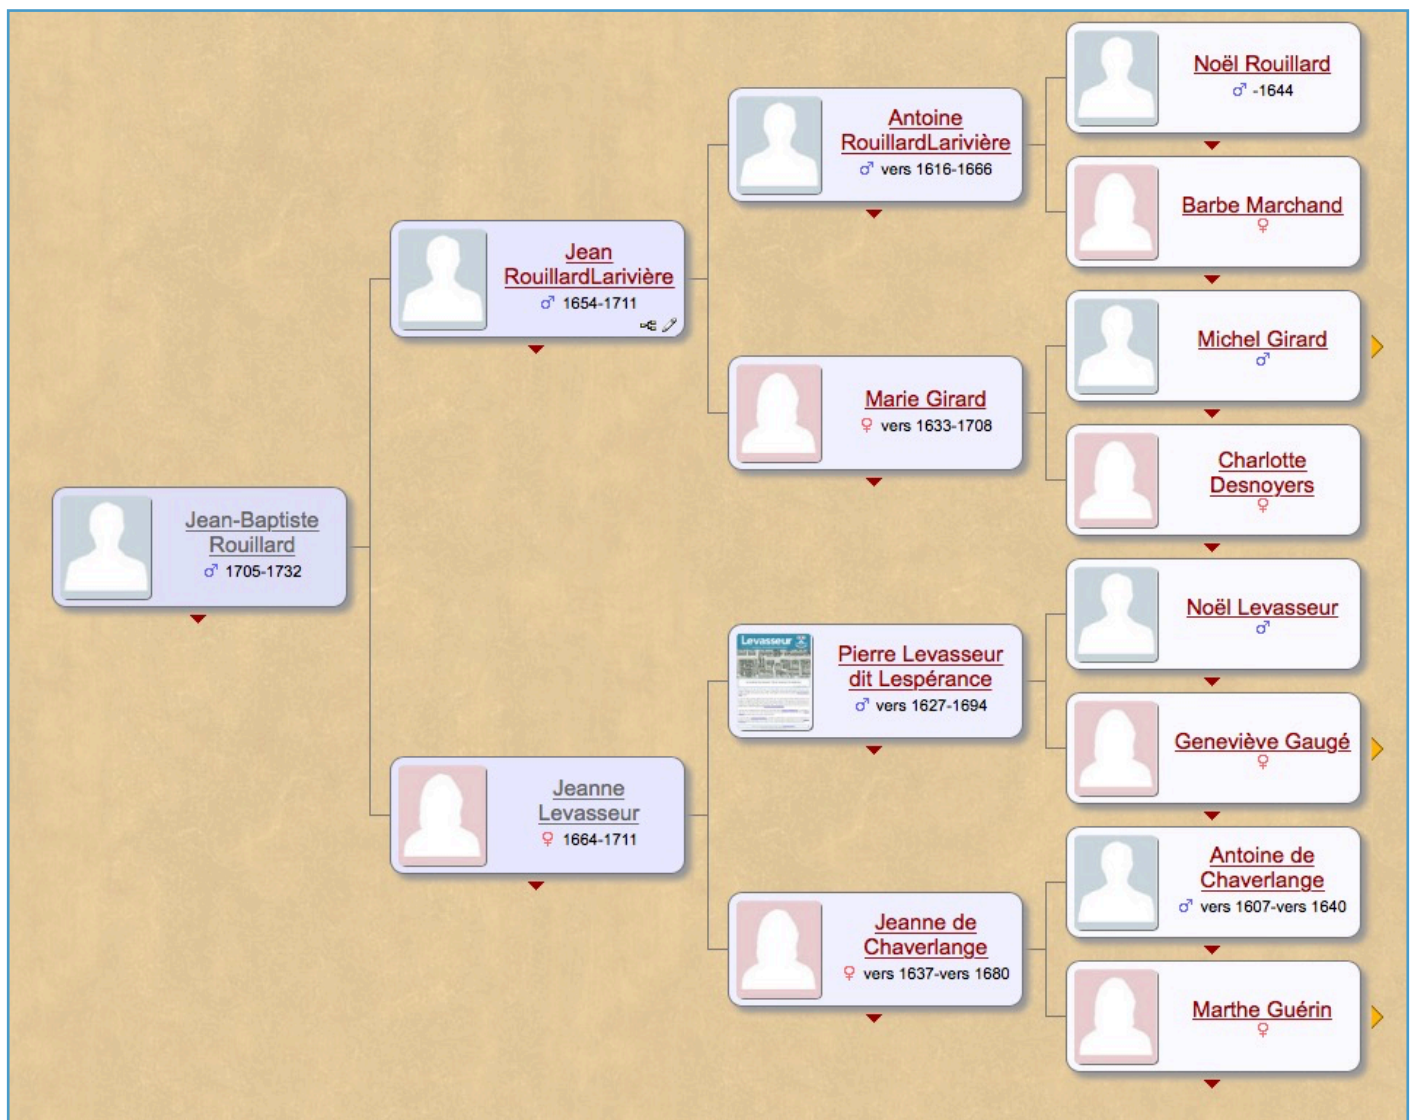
Jean-Baptiste Rouillard
♂ 1705-1732

Jean RouillardLarivière
♂ 1654-1711

Jeanne Levasseur
♀ 1664-1711

Antoine RouillardLarivière
♂ vers 1616-1666

Marie Girard
♀ vers 1633-1708

Levasseur

Pierre Levasseur dit Lespérance
♂ vers 1627-1694

Jeanne de Chaverlange
♀ vers 1637-vers 1680

Noël Rouillard
♂ -1644

Barbe Marchand
♀

Michel Girard
♂

Charlotte Desnoyers
♀

Noël Levasseur
♂

Geneviève Gaugé
♀

Antoine de Chaverlange
♂ vers 1607-vers 1640

Marthe Guérin
♀